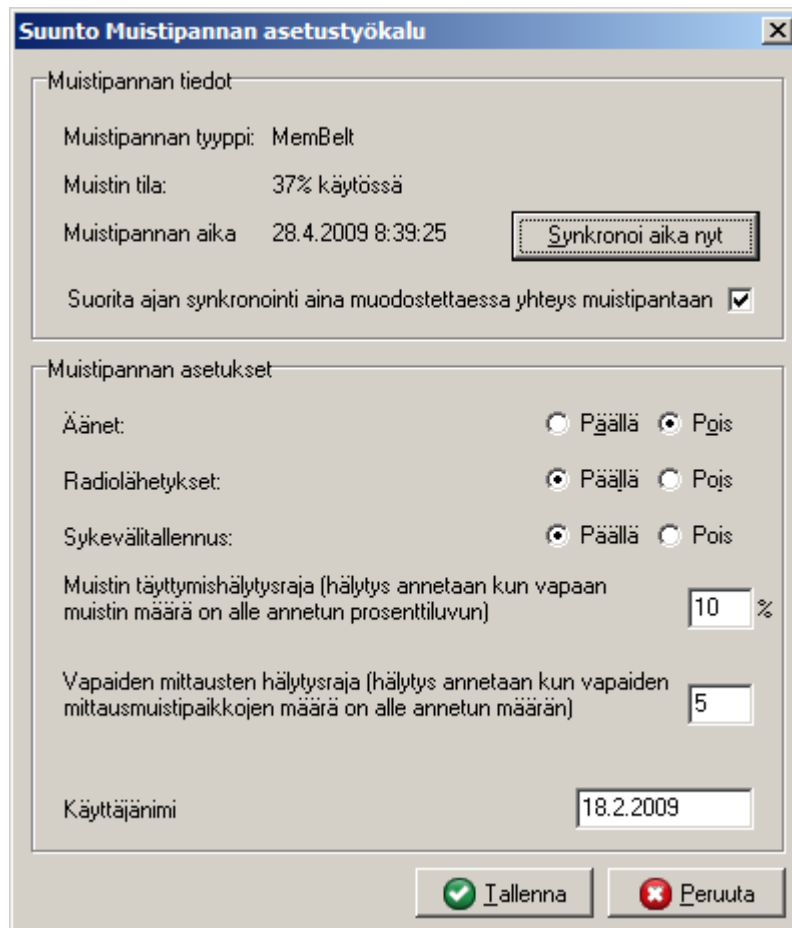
Suunto Muistipannan asetustyökalu

Muistipannan tiedot

Muistipannan tyyppi: MemBelt

Muistin tila: 37% käytössä

Muistipannan aika 28.4.2009 8:39:25

Synkronoi aika nyt

Suorita ajan synkronointi aina muodostettaessa yhteys muistipantaan

Muistipannan asetukset

Äänet: Päällä Pois

Radiolähetykset: Päällä Pois

Sykevälitallennus: Päällä Pois

Muistin täyttymishälytysraja (hälytys annetaan kun vapaan muistin määrä on alle annetun prosenttiluvun) 10 %

Vapaiden mittausten hälytysraja (hälytys annetaan kun vapaiden mittausmuistipaikkojen määrä on alle annetun määrän) 5

Käyttäjänimi 18.2.2009

Tallenna

Peruuta